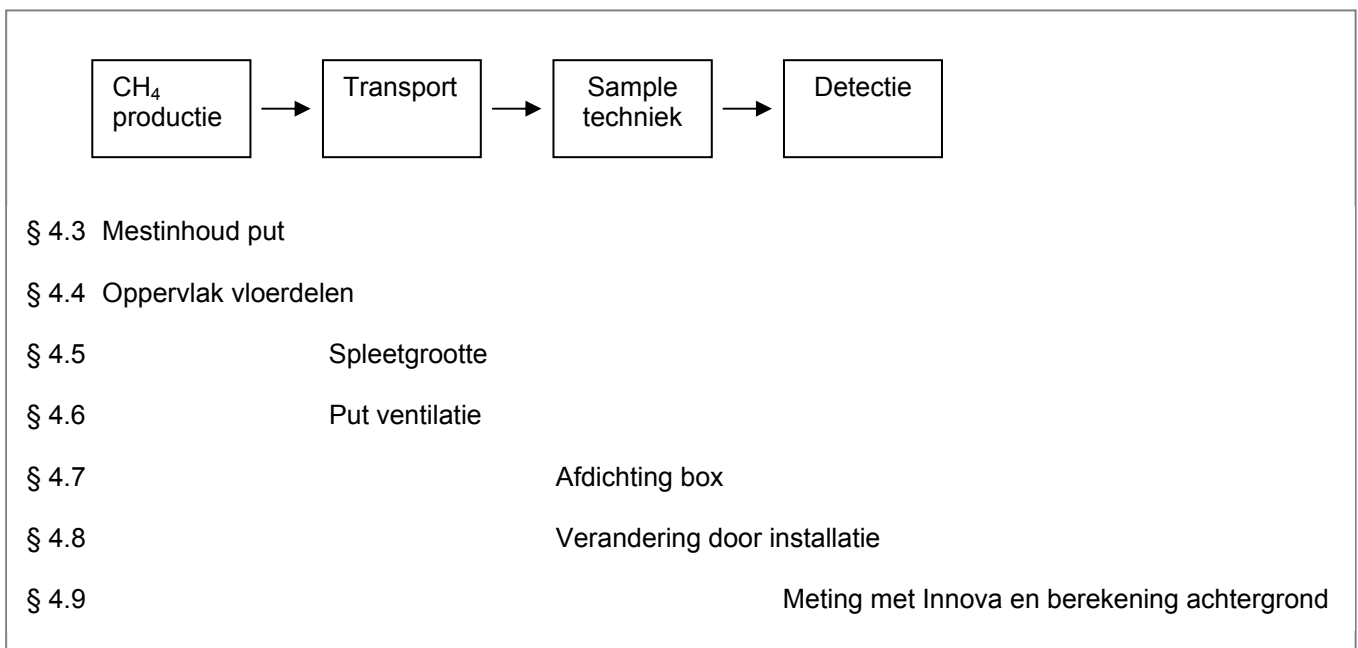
$CH_4$ productie

Transport

Sample techniek

Detectie

§ 4.3 Mestinhoud put

§ 4.4 Oppervlak vloerdelen

§ 4.5 Spleetgrootte

§ 4.6 Put ventilatie

§ 4.7 Afdichting box

§ 4.8 Verandering door installatie

§ 4.9 Meting met Innova en berekening achtergrond